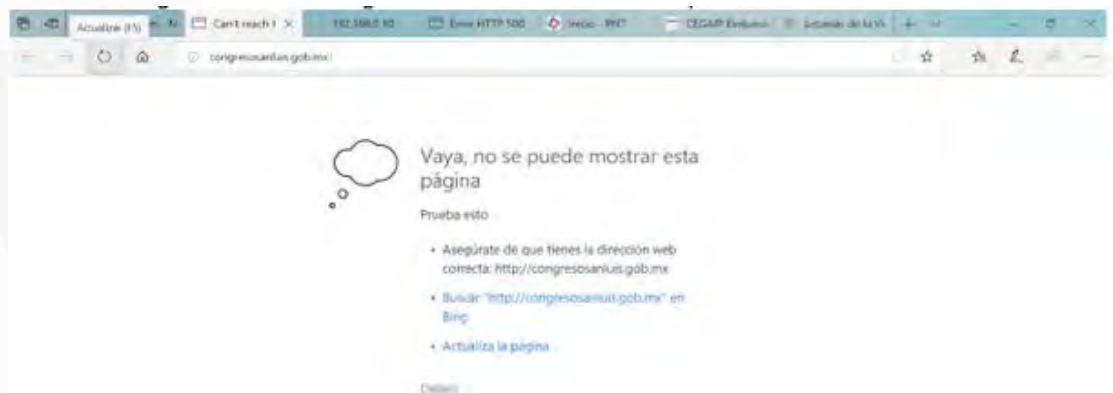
Actualizar (F5) Can't reach t × 192.168.0.10 Error HTTP 500 Inicio - PNT CEGAIP Evaluaci Estatuto de la V + ∨

congresosanluis.gob.mx/

Vaya, no se puede mostrar esta página

Prueba esto:

• Asegúrate de que tienes la dirección web correcta: http://congresosanluis.gob.mx

• Buscar "http://congresosanluis.gob.mx" en Bing

• Actualiza la página

Detalles